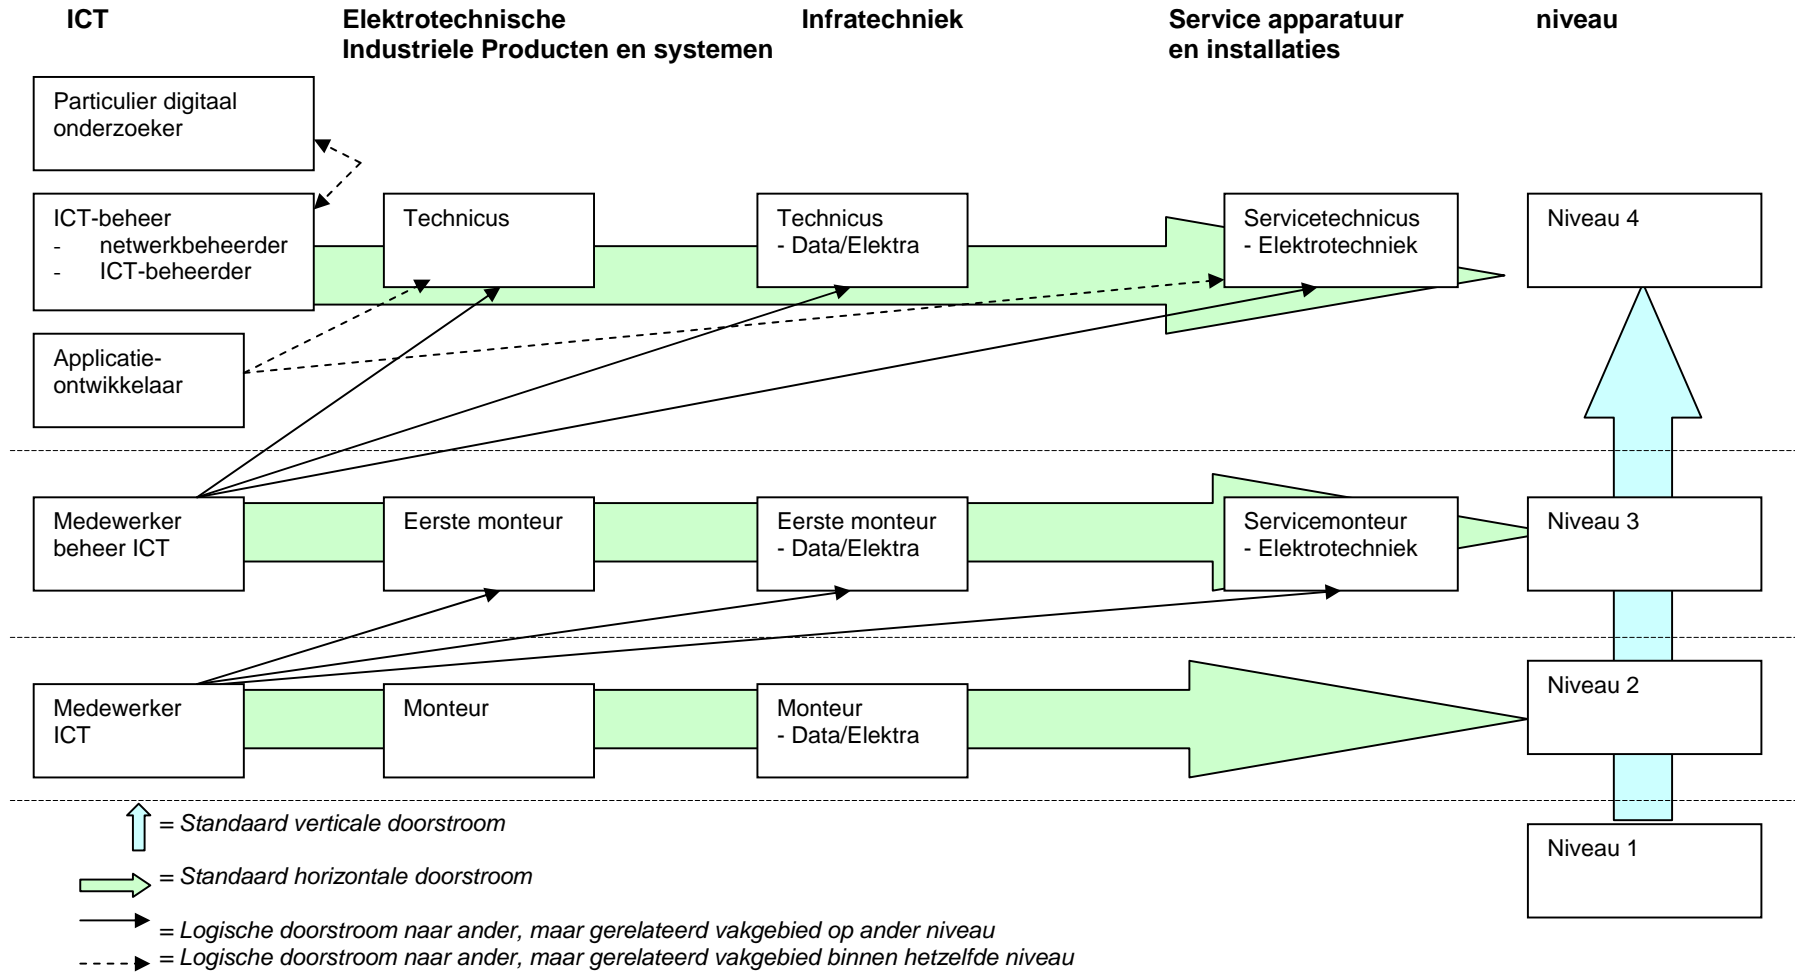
ICT

Elektrotechnische Industriele Producten en systemen

Infratechniek

Service apparatuur en installaties

niveau

Particulier digitaal onderzoeker

ICT-beheer
- netwerkbeheerder
- ICT-beheerder

Technicus

Technicus
- Data/Elektra

Servicetechnicus
- Elektrotechniek

Niveau 4

Applicatie-ontwikkelaar

Medewerker beheer ICT

Eerste monteur

Eerste monteur
- Data/Elektra

Servicemonteur
- Elektrotechniek

Niveau 3

Medewerker ICT

Monteur

Monteur
- Data/Elektra

Niveau 2

Niveau 1

= Standaard verticale doorstroom

= Standaard horizontale doorstroom

= Logische doorstroom naar ander, maar gerelateerd vakgebied op ander niveau

= Logische doorstroom naar ander, maar gerelateerd vakgebied binnen hetzelfde niveau